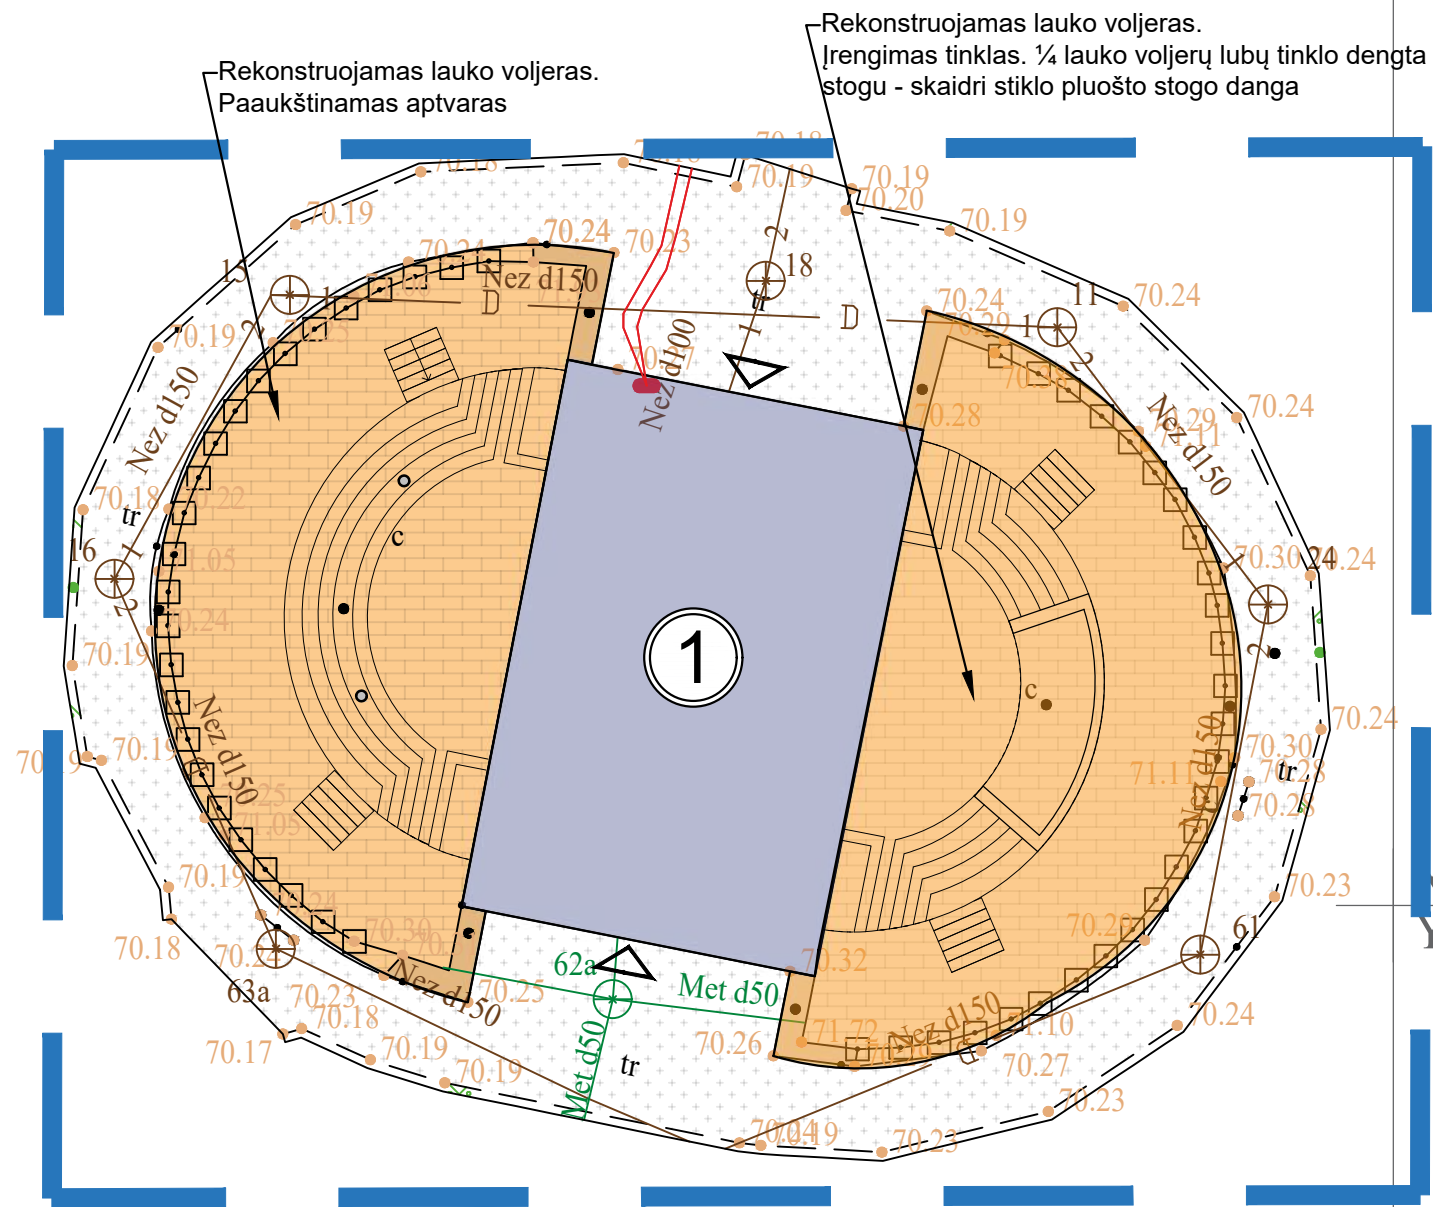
Rekonstruojamas lauko voljeras.
Įrengimas tinklas. ¼ lauko voljerų lubų tinklo dengta stogu - skaidri stiklo pluošto stogo danga

Rekonstruojamas lauko voljeras.
Paaukštinamas aptvaras

70.18
70.18
70.19
70.19
70.20
70.19
70.19
70.24
70.24
70.23
Nez d150
D
D
18
2
1
tr
15
1
2
70.19
70.24
11
1
2
70.24
Nez d100
70.28
70.29
Nez d150
70.24
Nez d150
70.18
tr
70.22
16
1
2
71.05
70.24
70.19
c
1
70.30
24
70.24
c
Nez d150
70.19
70.19
70.24
70.30
71.11
70.28
tr
70.25
Nez d150
71.05
70.19
70.18
70.24
63a
70.23
70.18
70.17
70.30
Nez d150
62a
70.25
Met d50
70.32
70.23
70.20
61
Met d50
70.19
70.19
70.26
71.72
Nez d150
71.10
70.24
tr
70.27
70.23
70.19
70.23